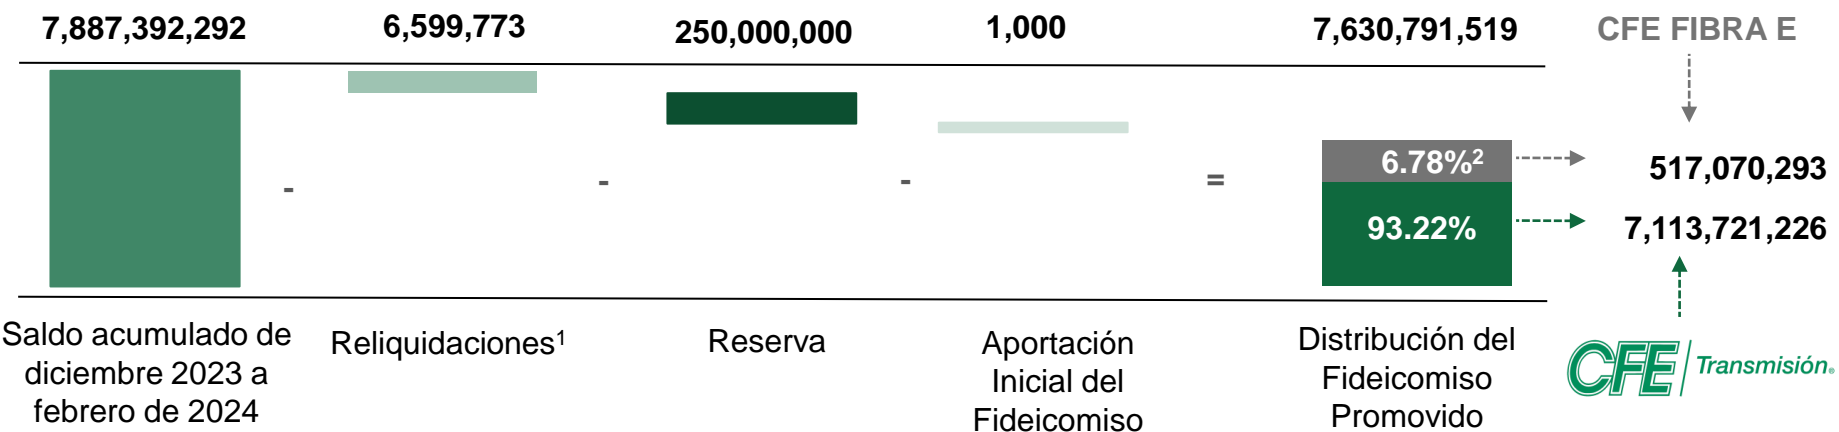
7,887,392,292

6,599,773

250,000,000

1,000

7,630,791,519

CFE FIBRA E

-

-

-

=

6.78%²

93.22%

517,070,293

7,113,721,226

Saldo acumulado de diciembre 2023 a febrero de 2024

Reliquidaciones¹

Reserva

Aportación Inicial del Fideicomiso

Distribución del Fideicomiso Promovido

CFE Transmisión